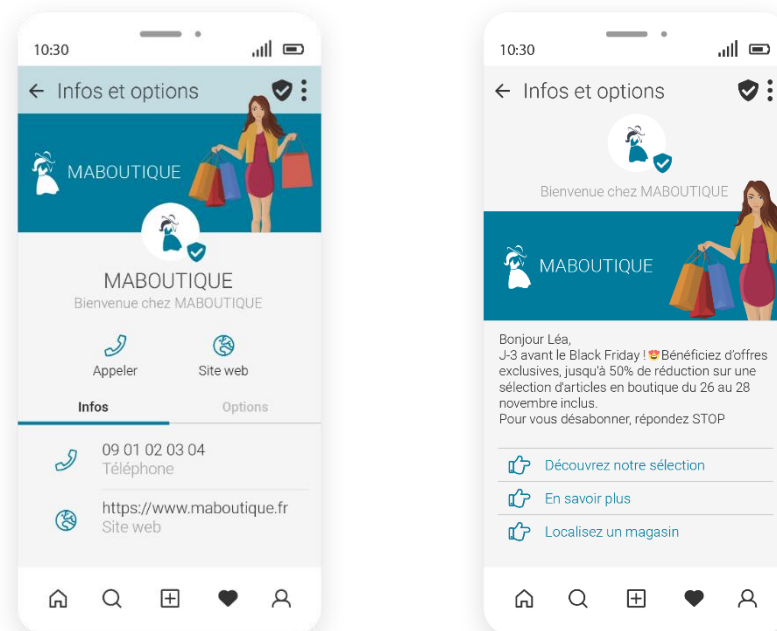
10:30

← Infos et options

MABOUTIQUE

MABOUTIQUE
Bienvenue chez MABOUTIQUE

Appeler

Site web

Infos

Options

09 01 02 03 04
Téléphone

https://www.maboutique.fr
Site web

10:30

← Infos et options

Bienvenue chez MABOUTIQUE

MABOUTIQUE

Bonjour Léa,
J-3 avant le Black Friday ! 😍Bénéficiez d'offres exclusives, jusqu'à 50% de réduction sur une sélection d'articles en boutique du 26 au 28 novembre inclus.
Pour vous désabonner, répondez STOP

Découvrez notre sélection

En savoir plus

Localisez un magasin